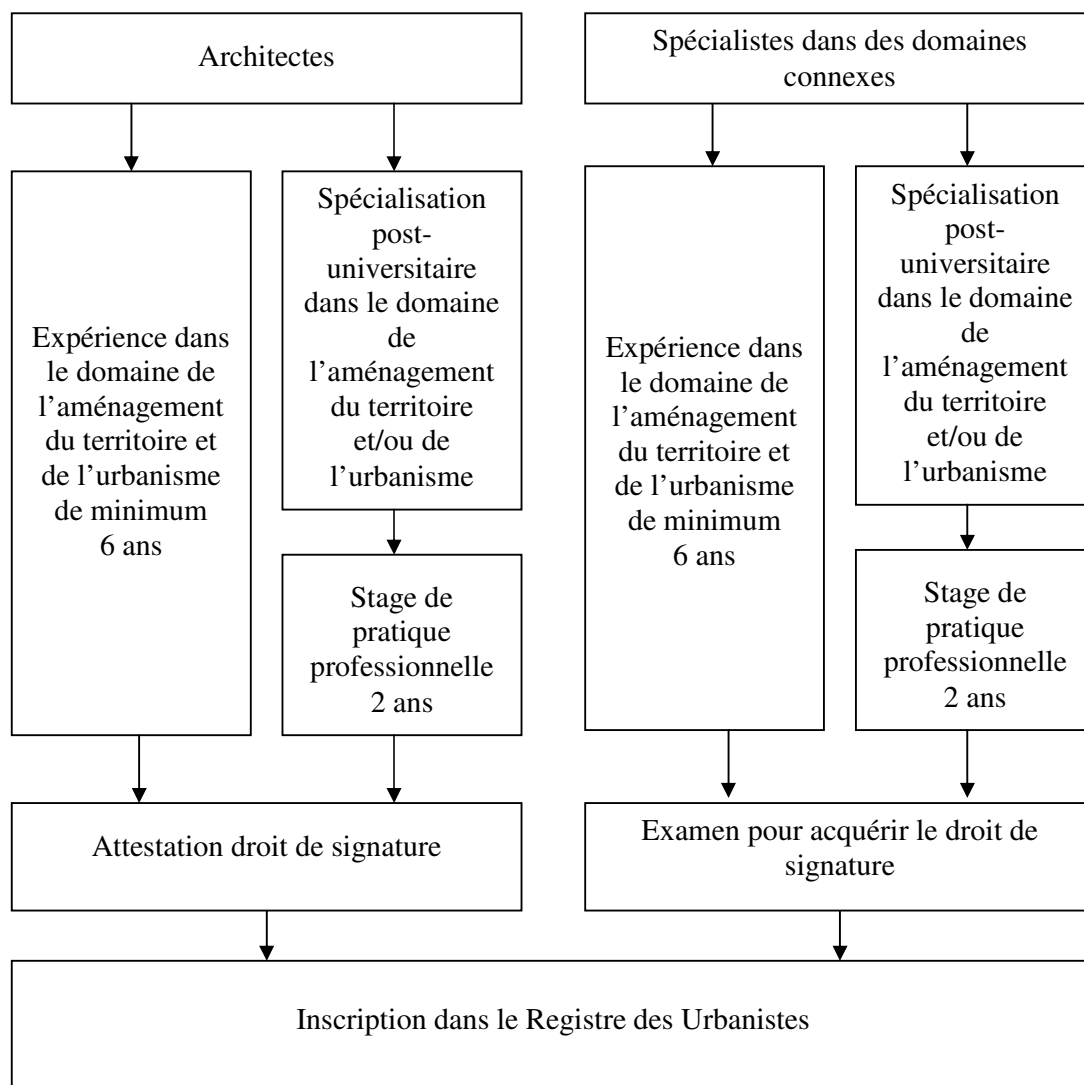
Architectes

Expérience dans le domaine de l'aménagement du territoire et de l'urbanisme de minimum 6 ans

Spécialisation post-universitaire dans le domaine de l'aménagement du territoire et/ou de l'urbanisme

Stage de pratique professionnelle 2 ans

Attestation droit de signature

Spécialistes dans des domaines connexes

Expérience dans le domaine de l'aménagement du territoire et de l'urbanisme de minimum 6 ans

Spécialisation post-universitaire dans le domaine de l'aménagement du territoire et/ou de l'urbanisme

Stage de pratique professionnelle 2 ans

Examen pour acquérir le droit de signature

Inscription dans le Registre des Urbanistes